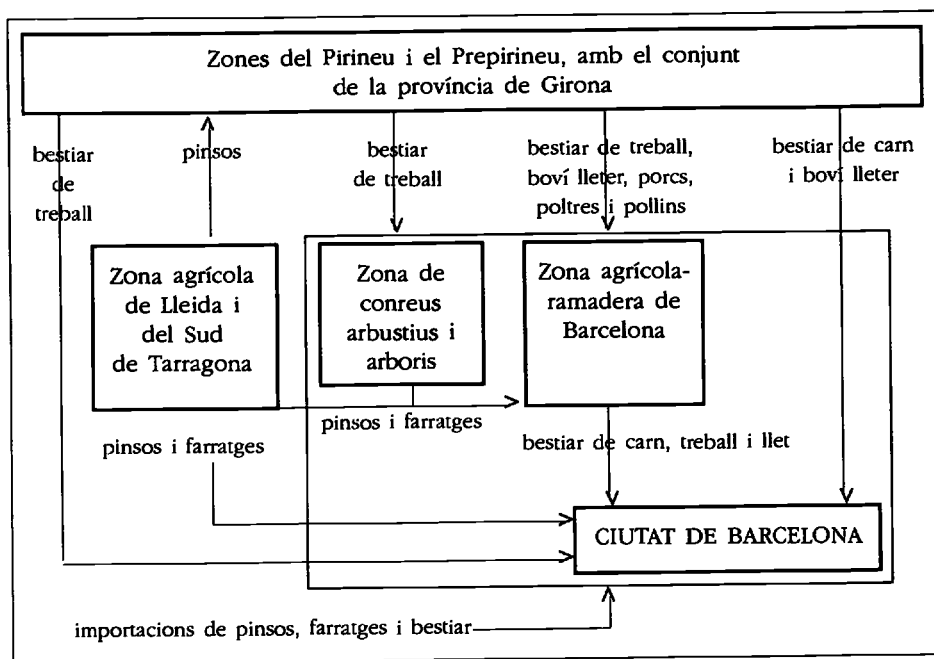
Zones del Pirineu i el Prepirineu, amb el conjunt de la província de Girona

bestiar de treball

pinsos

bestiar de treball

bestiar de treball, boví lleter, porcs, poltres i pollins

bestiar de carn i boví lleter

Zona agrícola de Lleida i del Sud de Tarragona

Zona de conreus arbustius i arboris

Zona agrícola-ramadera de Barcelona

pinsos i farratges

pinsos i farratges

bestiar de carn, treball i llet

CIUTAT DE BARCELONA

importacions de pinsos, farratges i bestiar